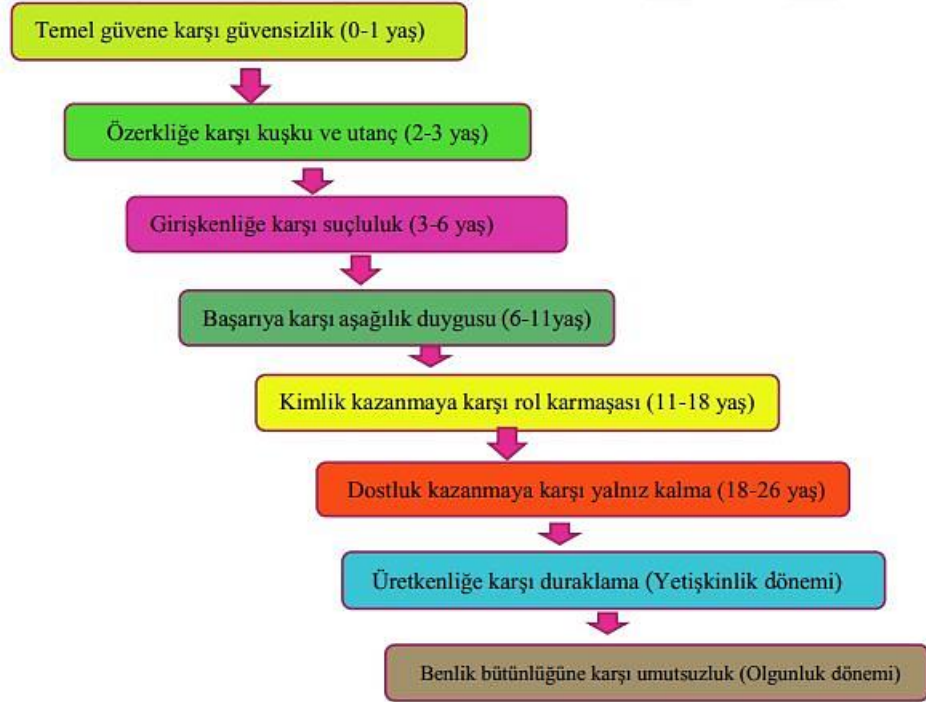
Temel güvene karşı güvensizlik (0-1 yaş)

Özerkliğe karşı kuşku ve utanç (2-3 yaş)

Girişkenliğe karşı suçluluk (3-6 yaş)

Başarıya karşı aşağılık duygusu (6-11yaş)

Kimlik kazanmaya karşı rol karmaşası (11-18 yaş)

Dostluk kazanmaya karşı yalnız kalma (18-26 yaş)

Üretkenliğe karşı duraklama (Yetişkinlik dönemi)

Benlik bütünlüğüne karşı umutsuzluk (Olgunluk dönemi)